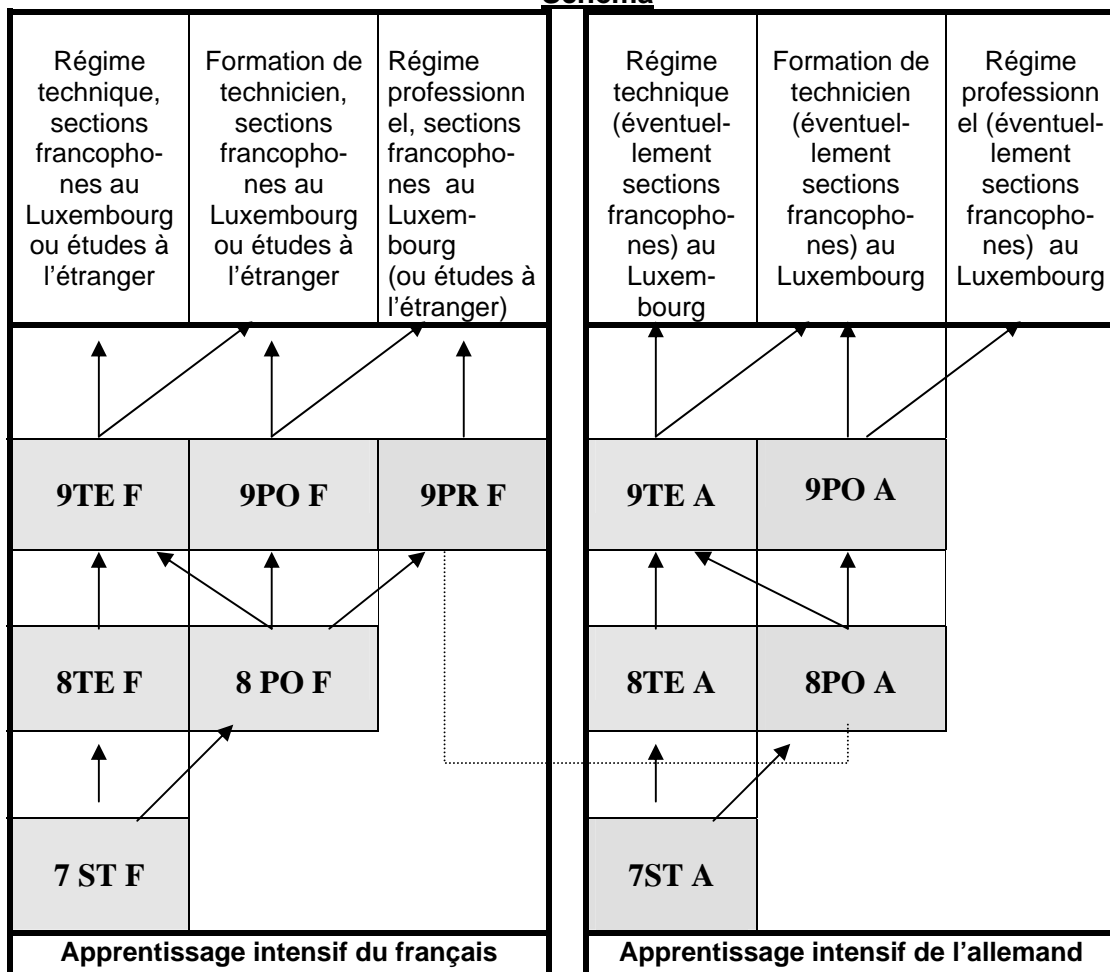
Schéma

Régime technique, sections francophones au Luxembourg ou études à l'étranger

Formation de technicien, sections francophones au Luxembourg ou études à l'étranger

Régime professionnel, sections francophones au Luxembourg (ou études à l'étranger)

Régime technique (éventuellement sections francophones) au Luxembourg

Formation de technicien (éventuellement sections francophones) au Luxembourg

Régime professionnel (éventuellement sections francophones) au Luxembourg

9TE F

9PO F

9PR F

9TE A

9PO A

8TE F

8 PO F

8TE A

8PO A

7 ST F

7ST A

Apprentissage intensif du français

Apprentissage intensif de l'allemand